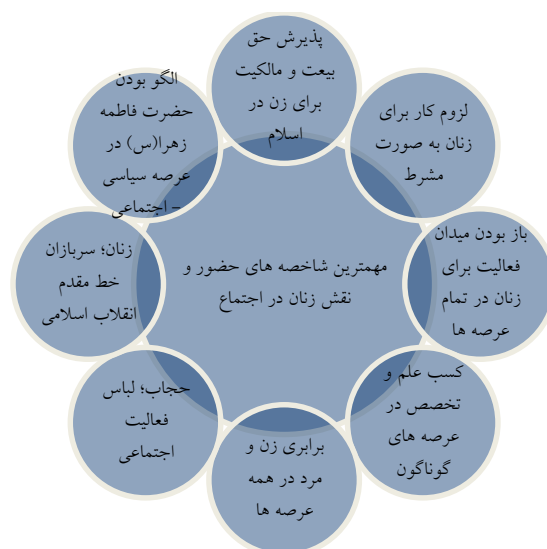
مهمترین شاخصه های حضور و نقش زنان در اجتماع

پذیرش حق بیعت و مالکیت برای زن در اسلام

لزوم کار برای زنان به صورت مشرط

باز بودن میدان فعالیت برای زنان در تمام عرصه ها

کسب علم و تخصص در عرصه های گوناگون

برابری زن و مرد در همه عرصه ها

حجاب؛ لباس فعالیت اجتماعی

زنان؛ سربازان خط مقدم انقلاب اسلامی

الگو بودن حضرت فاطمه زهرا(س) در عرصه سیاسی – اجتماعی